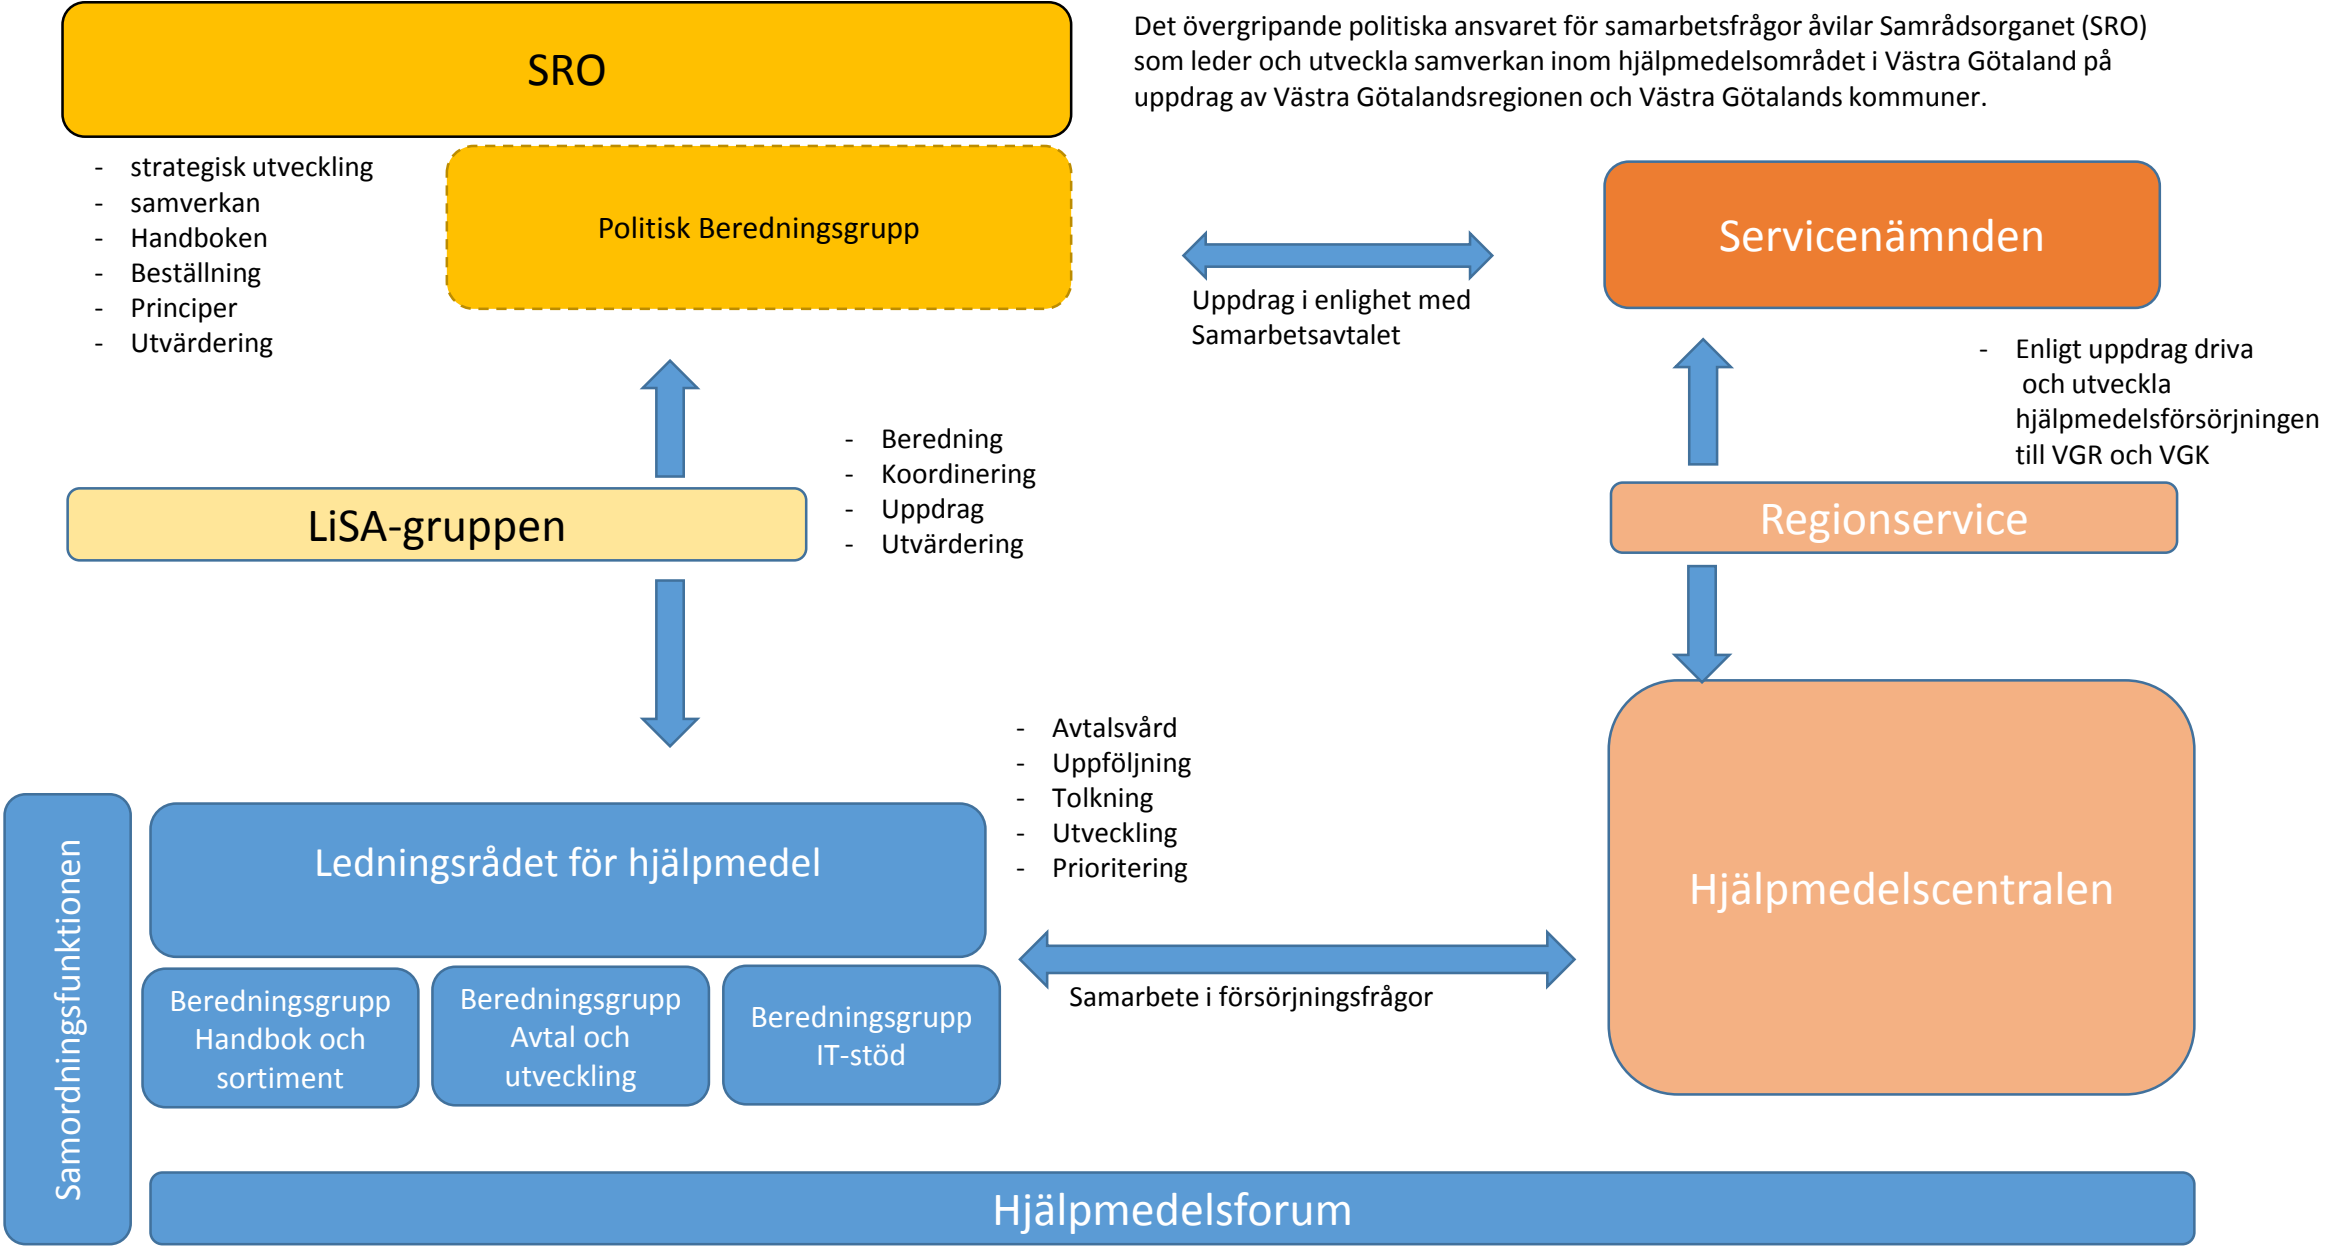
SRO

Det övergripande politiska ansvaret för samarbetsfrågor åvilar Samrådsorganet (SRO) som leder och utveckla samverkan inom hjälpmedelsområdet i Västra Götaland på uppdrag av Västra Götalandsregionen och Västra Götalands kommuner.

- strategisk utveckling
- samverkan
- Handboken
- Beställning
- Principer
- Utvärdering

Politisk Beredningsgrupp

Uppdrag i enlighet med Samarbetsavtalet

Servicenämnden

- Enligt uppdrag driva och utveckla hjälpmedelsförsörjningen till VGR och VGK

- Beredning
- Koordinering
- Uppdrag
- Utvärdering

LiSA-gruppen

Regionservice

- Avtalsvård
- Uppföljning
- Tolkning
- Utveckling
- Prioritering

Samordningsfunktionen

Ledningsrådet för hjälpmedel

Hjälpmedelscentralen

Beredningsgrupp Handbok och sortiment

Beredningsgrupp Avtal och utveckling

Beredningsgrupp IT-stöd

Samarbete i försörjningsfrågor

Hjälpmedelsforum